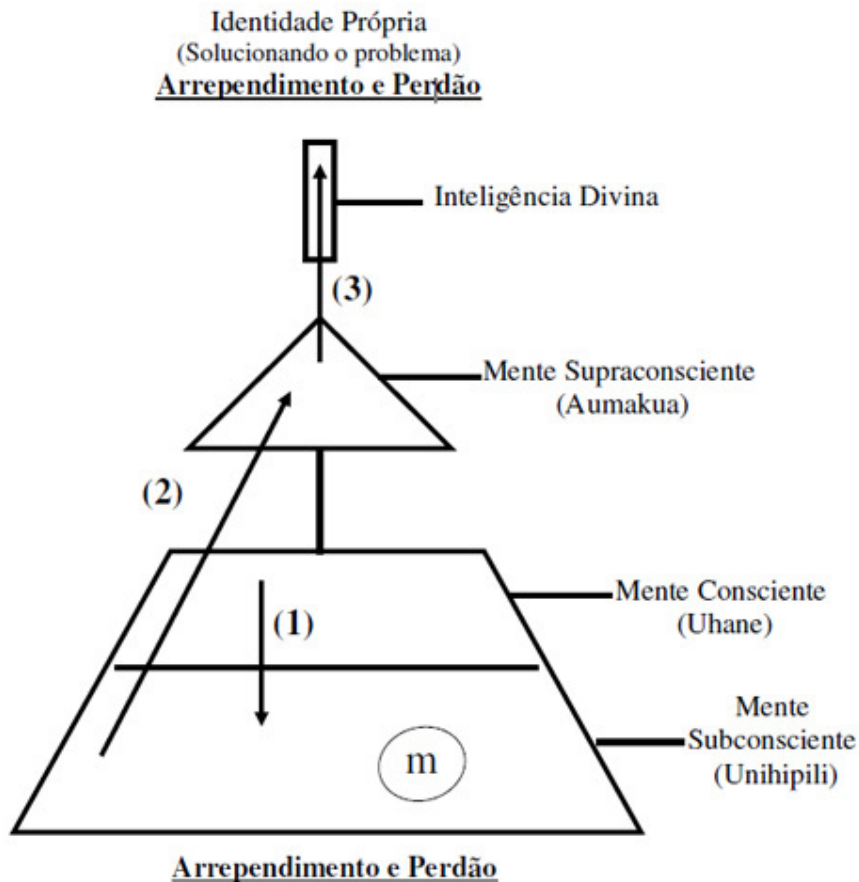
Identidade Própria
(Solucionando o problema)
Arrependimento e Perdão

Inteligência Divina

(3)

Mente Supraconsciente
(Aumakua)

(2)

Mente Consciente
(Uhane)

(1)

Mente
Subconsciente
(Unihipili)

m

Arrependimento e Perdão